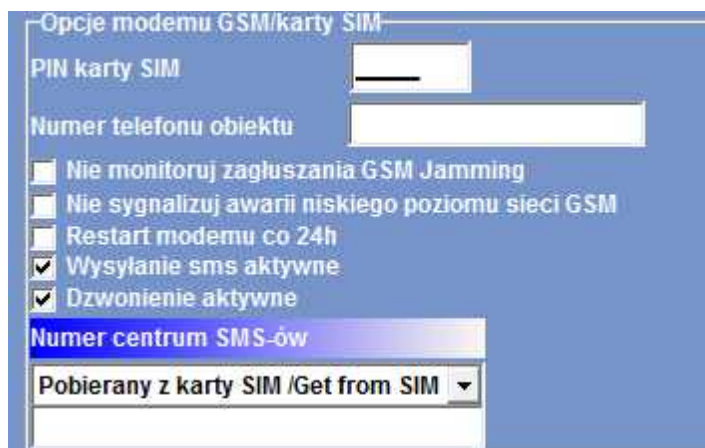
Opcje modemu GSM/karty SIM

PIN karty SIM

Numer telefonu obiektu

Nie monitoruj zagłuszania GSM Jamming

Nie sygnalizuj awarii niskiego poziomu sieci GSM

Restart modemu co 24h

Wysyłanie sms aktywne

Dzwonienie aktywne

Numer centrum SMS-ów

Pobierany z karty SIM /Get from SIM